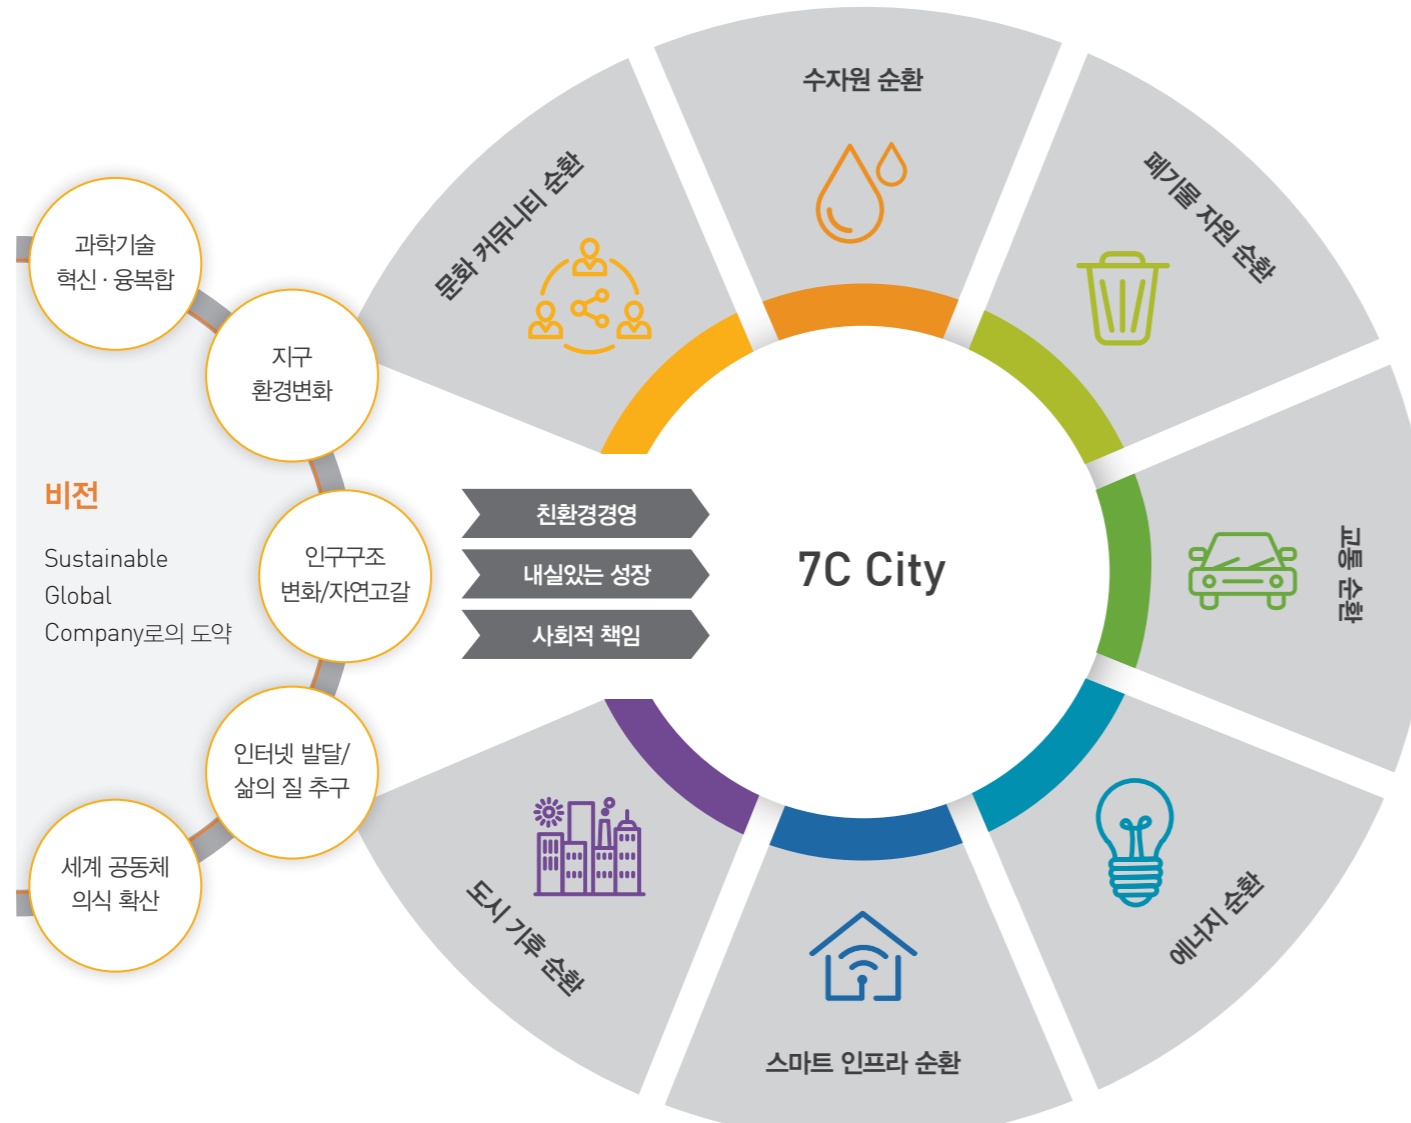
과학기술
혁신 · 융복합

지구
환경변화

비전

Sustainable
Global
Company로의 도약

인구구조
변화/자연고갈

인터넷 발달/
삶의 질 추구

세계 공동체
의식 확산

문화 커뮤니티 순환

수자원 순환

폐기물 자원 순환

교통 순환

에너지 순환

스마트 인프라 순환

도시 기후 순환

친환경경영

내실있는 성장

사회적 책임

7C City